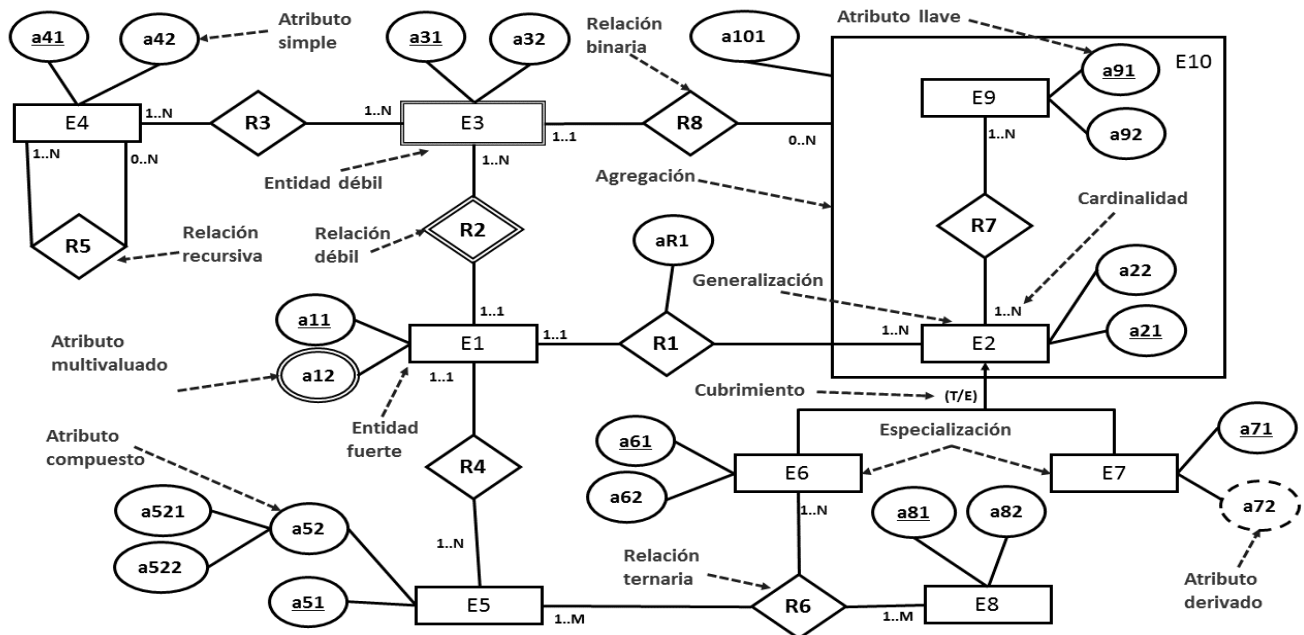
a41
a42
Atributo simple
a31
a32
Relación binaria
a101
Atributo llave
E10
a91
E9
a92
E4
1..N
R3
1..N
E3
1..1
R8
0..N
1..N
1..N
0..N
1..N
Entidad débil
Agregación
R5
Relación recursiva
Relación débil
R2
aR1
Cardinalidad
R7
a22
Generalización
1..1
1..N
a11
1..1
1..N
Atributo multivaluado
a12
E1
R1
E2
a21
1..1
Cubrimiento
(T/E)
Entidad fuerte
Atributo compuesto
a61
Especialización
a71
R4
E6
E7
a62
a521
a52
1..N
a81
a82
a72
1..N
a522
Relación ternaria
a51
E5
R6
E8
Atributo derivado
1..M
1..M